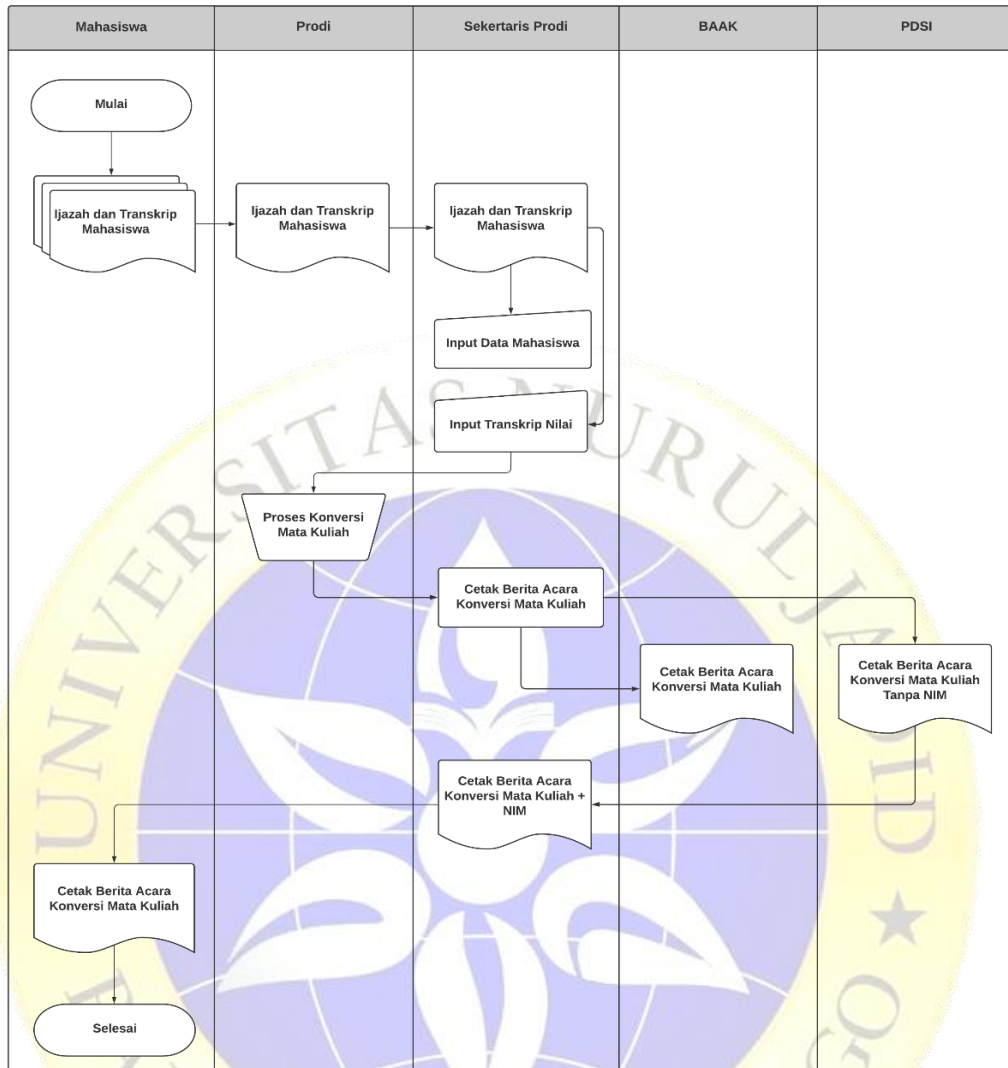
| Mahasiswa | Prodi | Sekertaris Prodi | BAAK | PDSI |
|---|---|---|---|---|

Mulai

Ijazah dan Transkrip Mahasiswa

Ijazah dan Transkrip Mahasiswa

Ijazah dan Transkrip Mahasiswa

Input Data Mahasiswa

Input Transkrip Nilai

Proses Konversi Mata Kuliah

Cetak Berita Acara Konversi Mata Kuliah

Cetak Berita Acara Konversi Mata Kuliah

Cetak Berita Acara Konversi Mata Kuliah Tanpa NIM

Cetak Berita Acara Konversi Mata Kuliah + NIM

Cetak Berita Acara Konversi Mata Kuliah

Selesai

UNIVERSITAS NURUL JADID